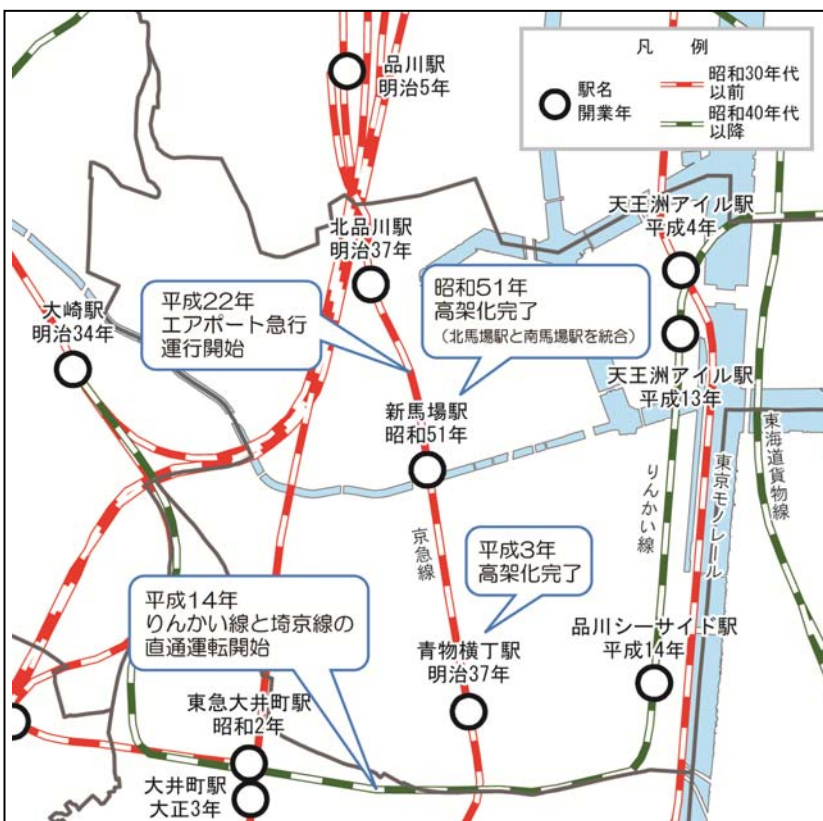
凡　例

駅名
開業年

昭和30年代
以前

昭和40年代
以降

品川駅
明治5年

北品川駅
明治37年

天王洲アイル駅
平成4年

昭和51年
高架化完了
（北馬場駅と南馬場駅を統合）

大崎駅
明治34年

平成22年
エアポート急行
運行開始

新馬場駅
昭和51年

天王洲アイル駅
平成13年

東海道貨物線

東京モノレール

りんかい線

京急線

平成3年
高架化完了

平成14年
りんかい線と埼京線の
直通運転開始

青物横丁駅
明治37年

品川シーサイド駅
平成14年

東急大井町駅
昭和2年

大井町駅
大正3年